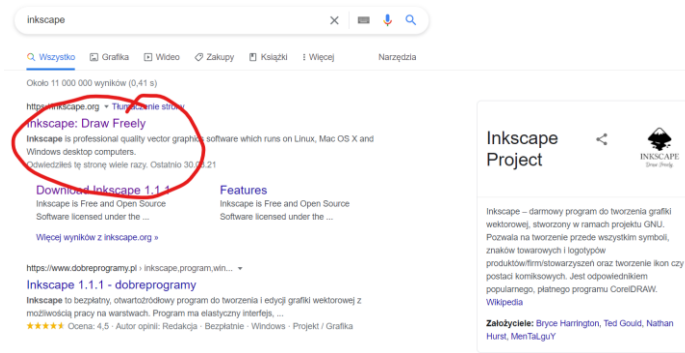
inkscape

Wszystko Grafika Wideo Zakupy Książki Więcej Narzędzia

Około 11 000 000 wyników (0,41 s)

https://inkscape.org ▾ Tłumaczenie strony

Inkscape: Draw Freely

Inkscape is professional quality vector graphics software which runs on Linux, Mac OS X and Windows desktop computers.

Odwiedziłeś tę stronę wiele razy. Ostatnio 30.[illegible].21

Download Inkscape 1.1.1

Inkscape is Free and Open Source Software licensed under the ...

Features

Inkscape is Free and Open Source Software licensed under the ...

Więcej wyników z inkscape.org »

https://www.dobreprogramy.pl › inkscape,program,win... ▾

Inkscape 1.1.1 - dobreprogramy

Inkscape to bezpłatny, otwartoźródłowy program do tworzenia i edycji grafiki wektorowej z możliwością pracy na warstwach. Program ma elastyczny interfejs, ...

★★★★★ Ocena: 4,5 · Autor opinii: Redakcja · Bezpłatnie · Windows · Projekt / Grafika

Inkscape Project

INKSCAPE
Draw Freely

Inkscape – darmowy program do tworzenia grafiki wektorowej, stworzony w ramach projektu GNU. Pozwala na tworzenie przede wszystkim symboli, znaków towarowych i logotypów produktów/firm/stowarzyszeń oraz tworzenie ikon czy postaci komiksowych. Jest odpowiednikiem popularnego, płatnego programu CorelDRAW. Wikipedia

Założyciele: Bryce Harrington, Ted Gould, Nathan Hurst, MenTaLguY